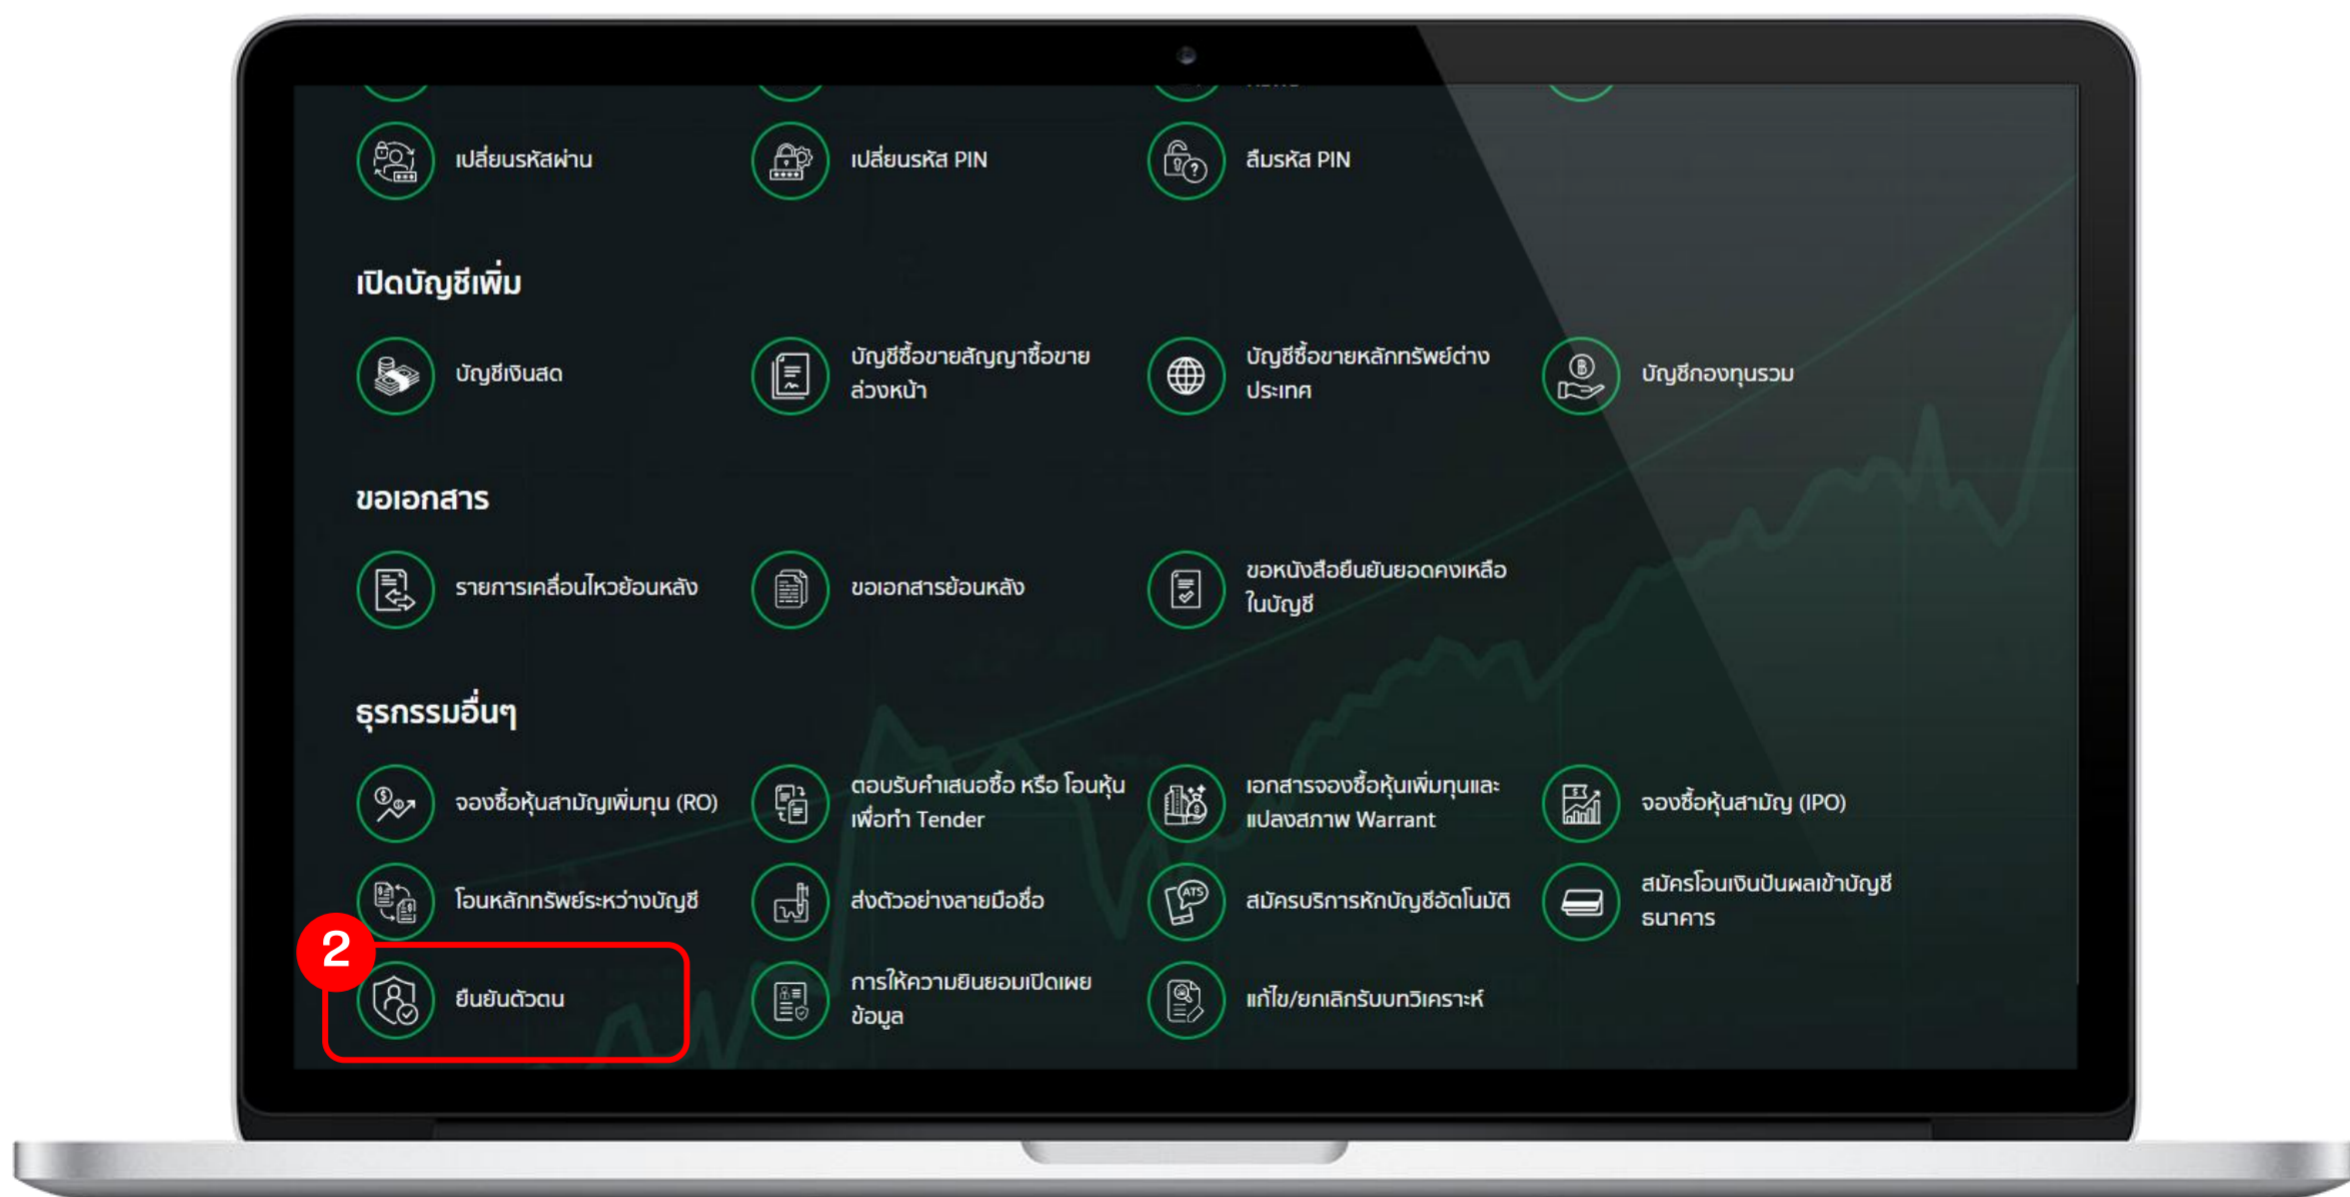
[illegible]

เปลี่ยนรหัสผ่าน
เปลี่ยนรหัส PIN
ลืมรหัส PIN

เปิดบัญชีเพิ่ม

บัญชีเงินสด
บัญชีซื้อขายสัญญาซื้อขายล่วงหน้า
บัญชีซื้อขายหลักทรัพย์ต่างประเทศ
บัญชีกองทุนรวม

ขอเอกสาร

รายการเคลื่อนไหวย้อนหลัง
ขอเอกสารย้อนหลัง
ขอหนังสือยืนยันยอดคงเหลือในบัญชี

ธุรกรรมอื่นๆ

จองซื้อหุ้นสามัญเพิ่มทุน (RO)
ตอบรับคำเสนอซื้อ หรือ โอนหุ้นเพื่อทำ Tender
เอกสารจองซื้อหุ้นเพิ่มทุนและแปลงสภาพ Warrant
จองซื้อหุ้นสามัญ (IPO)
โอนหลักทรัพย์ระหว่างบัญชี
ส่งตัวอย่างลายมือชื่อ
สมัครบริการหักบัญชีอัตโนมัติ
สมัครโอนเงินปันผลเข้าบัญชีธนาคาร
2
ยืนยันตัวตน
การให้ความยินยอมเปิดเผยข้อมูล
แก้ไข/ยกเลิกรับบทวิเคราะห์